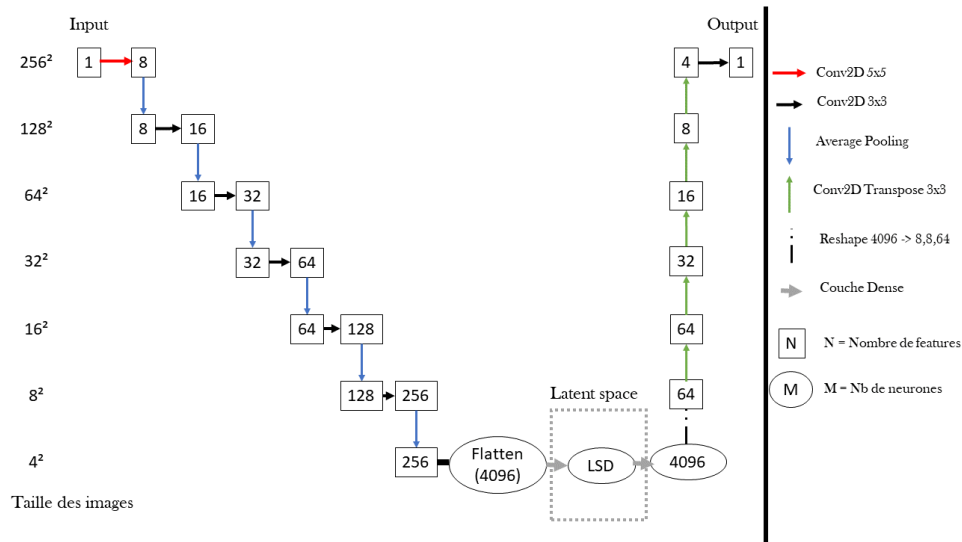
Input

Output

256²
1
8

4
1

128²
8
16

8

64²
16
32

16

32²
32
64

32

16²
64
128

64

8²
128
256

64

4²
256
Flatten (4096)

Latent space

LSD

4096

Taille des images

Conv2D 5x5

Conv2D 3x3

Average Pooling

Conv2D Transpose 3x3

Reshape 4096 -> 8,8,64

Couche Dense

N
N = Nombre de features

M
M = Nb de neurones